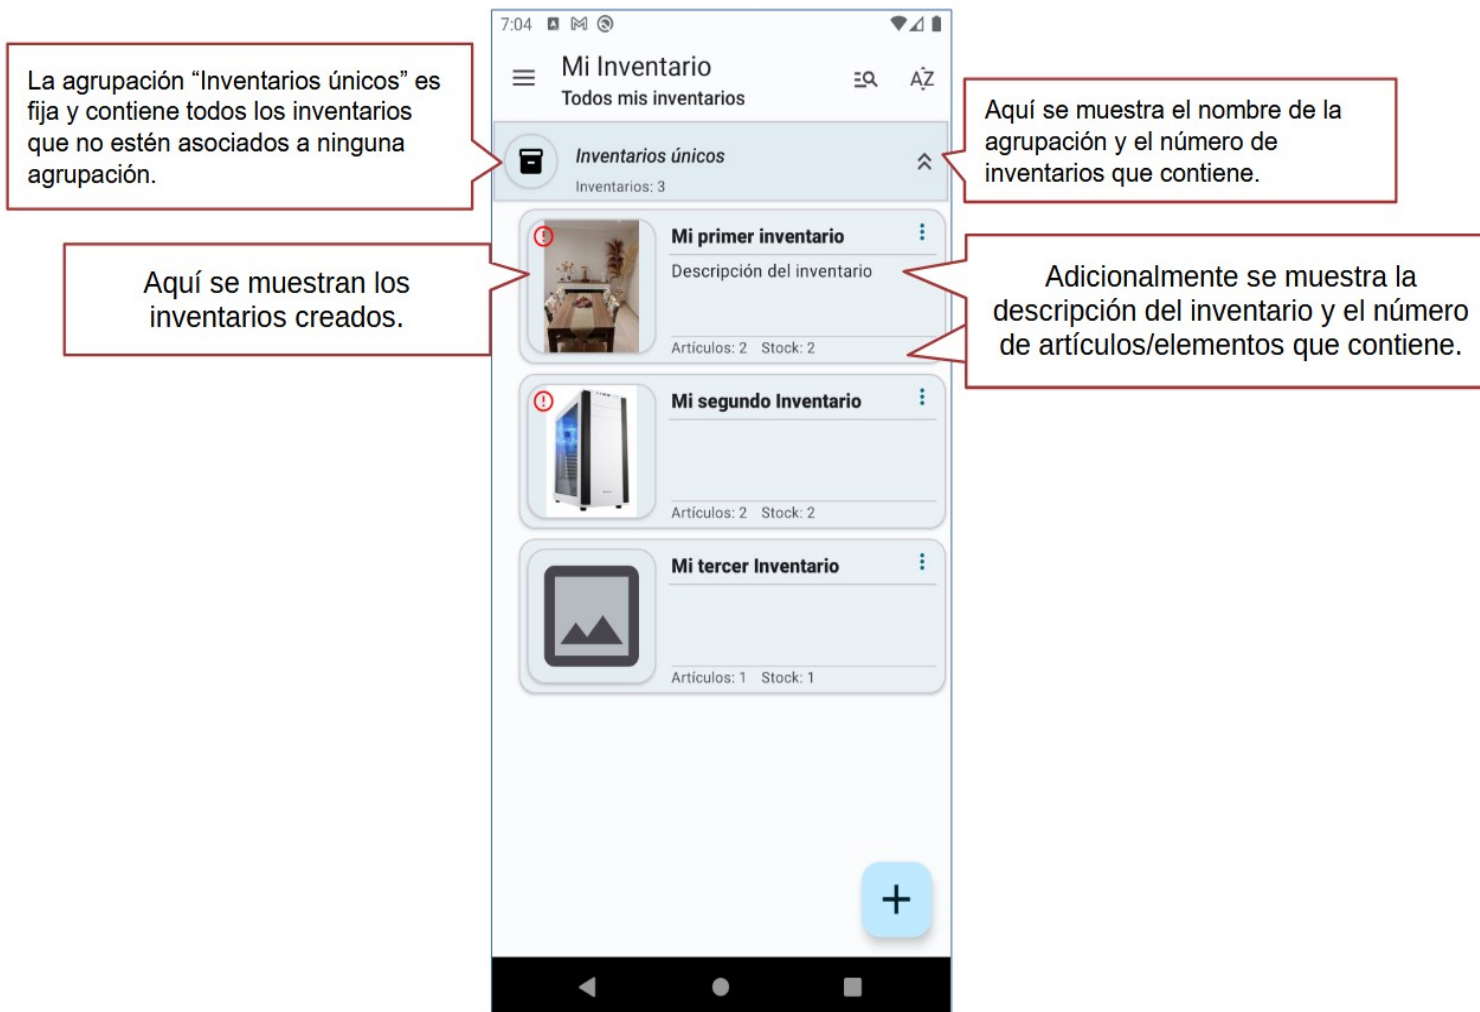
La agrupación “Inventarios únicos” es fija y contiene todos los inventarios que no estén asociados a ninguna agrupación.

Aquí se muestran los inventarios creados.

7:04

Mi Inventario
Todos mis inventarios

AZ

Inventarios únicos
Inventarios: 3

Mi primer inventario
Descripción del inventario
Artículos: 2 Stock: 2

Mi segundo Inventario
Artículos: 2 Stock: 2

Mi tercer Inventario
Artículos: 1 Stock: 1

+

Aquí se muestra el nombre de la agrupación y el número de inventarios que contiene.

Adicionalmente se muestra la descripción del inventario y el número de artículos/elementos que contiene.